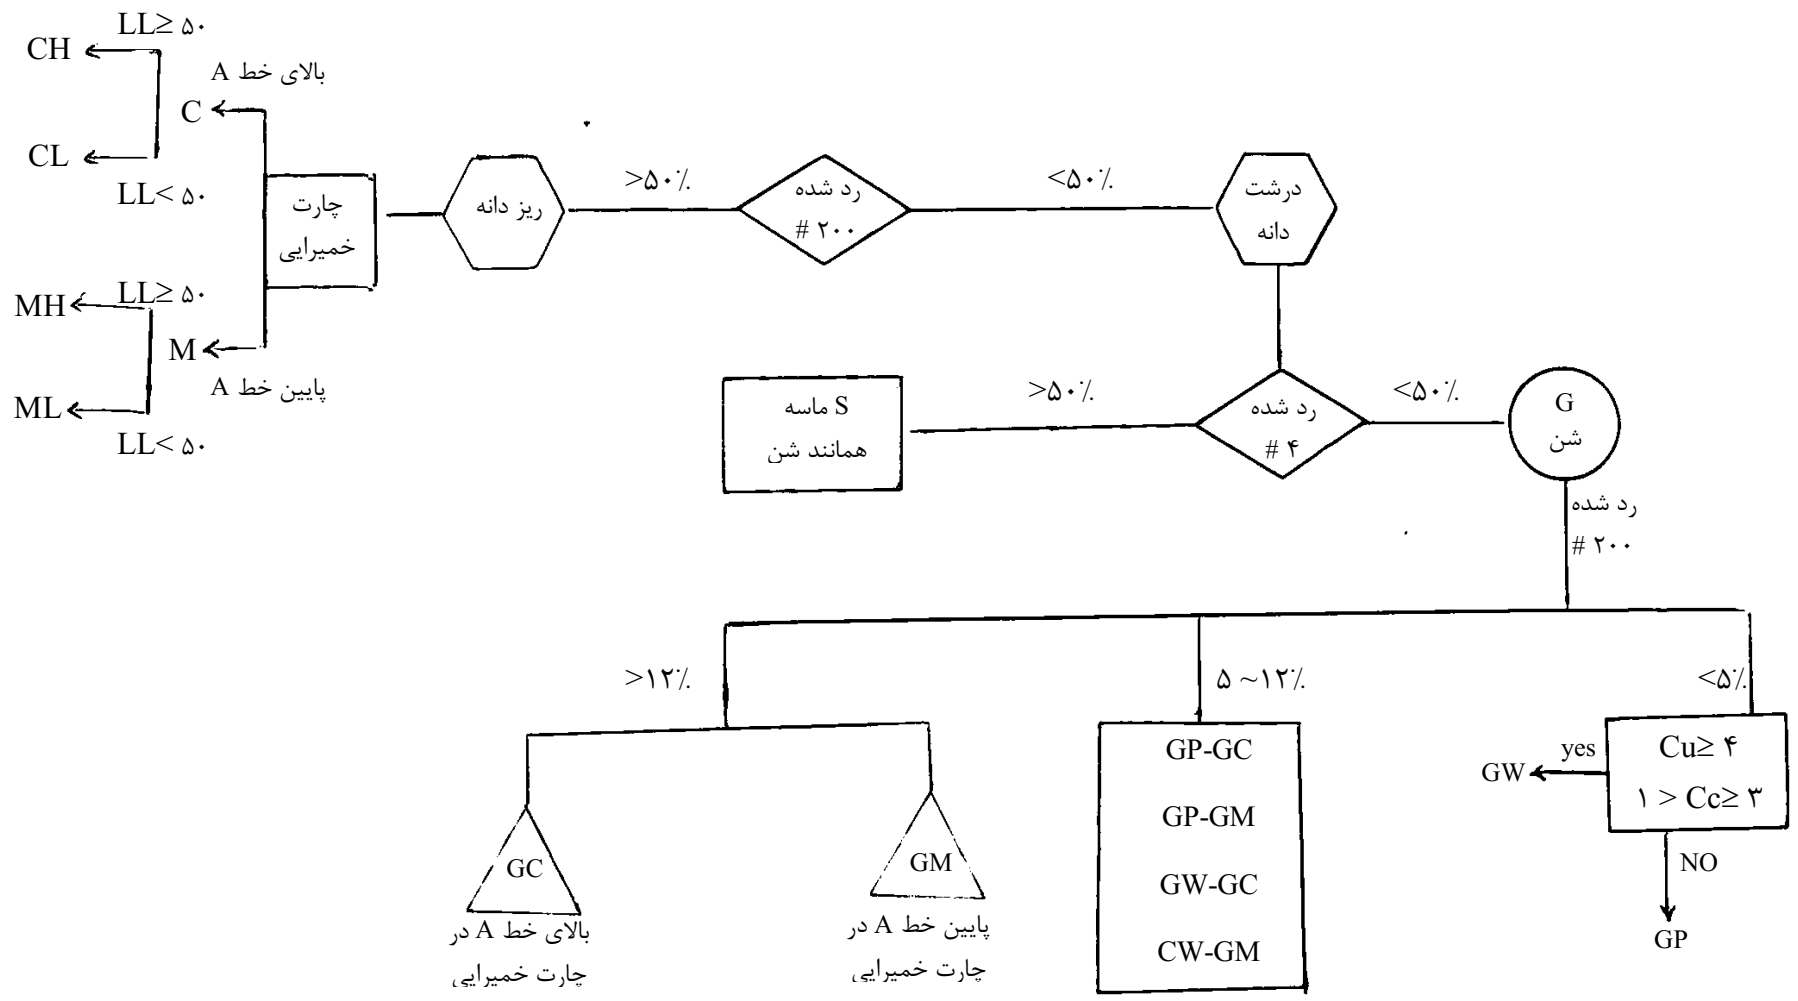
LL≥ ۵۰
CH
بالای خط A
C
CL
LL< ۵۰
چارت خمیرایی
ریز دانه
>۵۰٪
رد شده
# ۲۰۰
<۵۰٪
درشت دانه
LL≥ ۵۰
MH
M
پایین خط A
ML
LL< ۵۰
S ماسه
همانند شن
>۵۰٪
رد شده
# ۴
<۵۰٪
G
شن
رد شده
# ۲۰۰
>۱۲٪
۵ ~۱۲٪
<۵٪
GP-GC
GP-GM
GW-GC
CW-GM
yes
GW
Cu≥ ۴
۱ > Cc≥ ۳
NO
GP
GC
بالای خط A در
چارت خمیرایی
GM
پایین خط A در
چارت خمیرایی